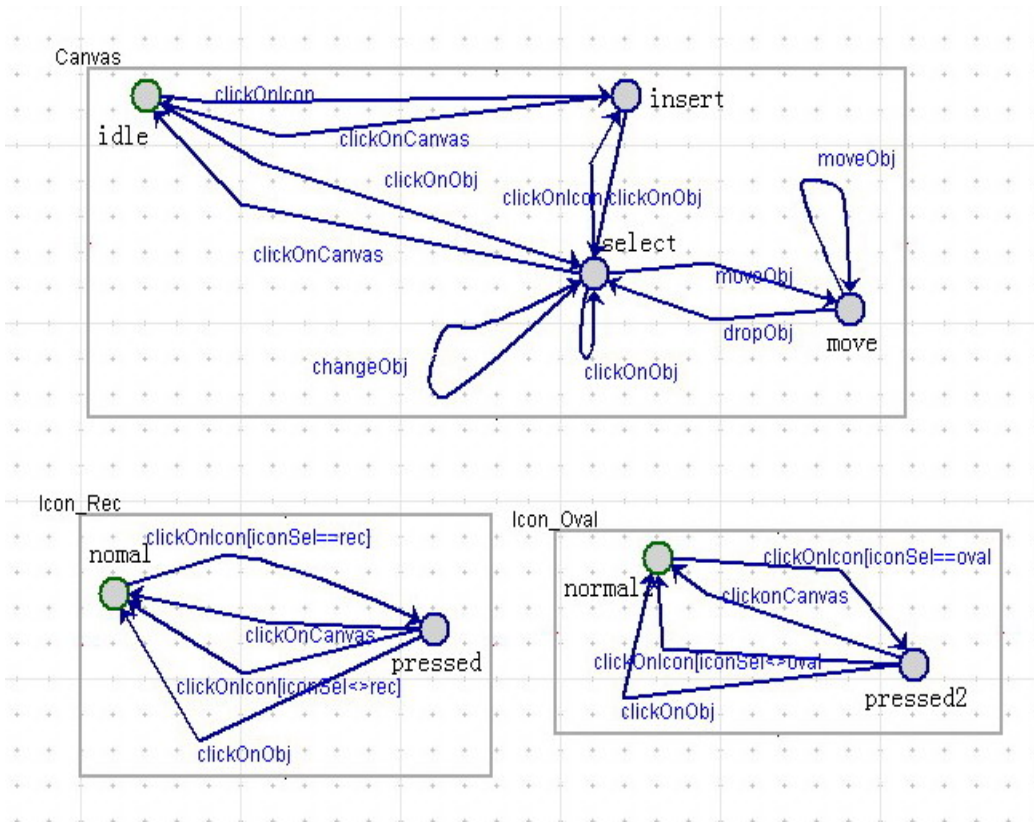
Canvas

clickOnIcon

insert

idle

clickOnCanvas

clickOnObj

moveObj

clickOnIcon clickOnObj

select

clickOnCanvas

moveObj

dropObj

move

changeObj

clickOnObj

Icon_Rec

clickOnIcon[iconSel==rec]

nomal

clickOnCanvas

pressed

clickOnIcon[iconSel<>rec]

clickOnObj

Icon_Oval

clickOnIcon[iconSel==oval

normal1

clickonCanvas

clickOnIcon[iconSel<>oval

clickOnObj

pressed2